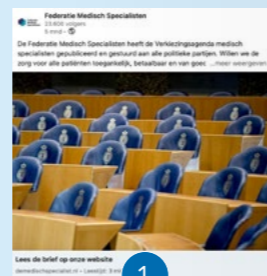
Federatie Medisch Specialisten
23.604 volgers
6 mnd •

De Federatie Medisch Specialisten heeft de Verkiezingsagenda medisch specialisten gepubliceerd en gestuurd aan alle politieke partijen. Willen we de zorg voor alle patiënten toegankelijk, betaalbaar en van goed... ...meer weergeven

Lees de brief op onze website
demedischspecialist.nl • Leestijd: 3 mi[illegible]

1